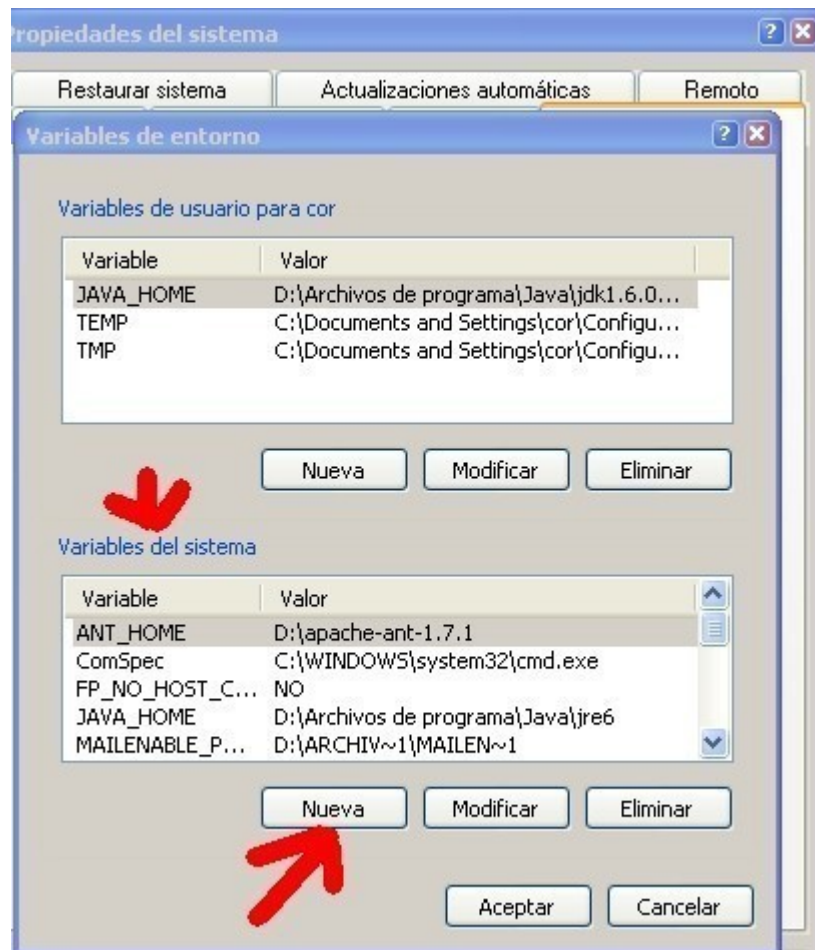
ropiedades del sistema

Restaurar sistema | Actualizaciones automáticas | Remoto

Variables de entorno

Variables de usuario para cor

| Variable | Valor |
|---|---|
| JAVA_HOME | D:\Archivos de programa\Java\jdk1.6.0... |
| TEMP | C:\Documents and Settings\cor\Configu... |
| TMP | C:\Documents and Settings\cor\Configu... |

Nueva Modificar Eliminar

Variables del sistema

| Variable | Valor |
|---|---|
| ANT_HOME | D:\apache-ant-1.7.1 |
| ComSpec | C:\WINDOWS\system32\cmd.exe |
| FP_NO_HOST_C... | NO |
| JAVA_HOME | D:\Archivos de programa\Java\jre6 |
| MAILENABLE_P... | D:\ARCHIV~1\MAILEN~1 |

Nueva Modificar Eliminar

Aceptar Cancelar